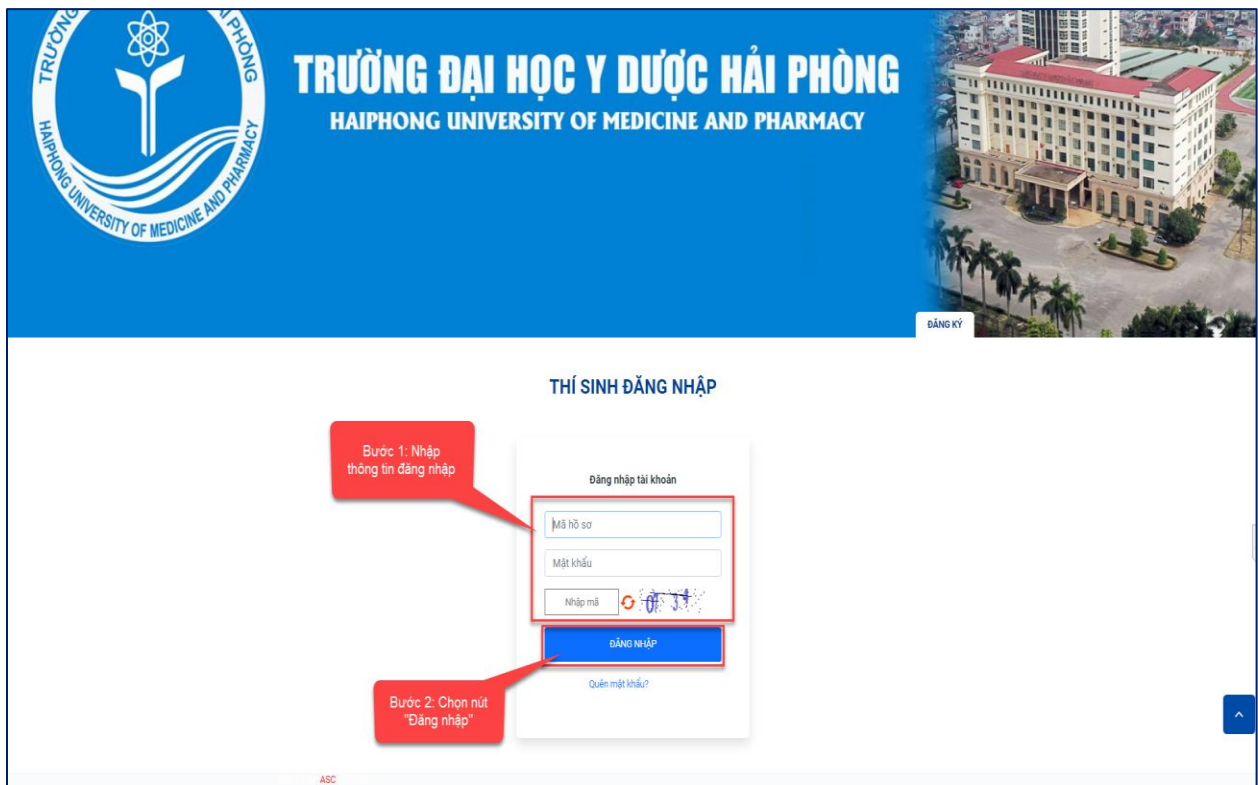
TRƯỜNG HAIPHONG UNIVERSITY OF MEDICINE AND PHARMACY PHÒNG

TRƯỜNG ĐẠI HỌC Y DƯỢC HẢI PHÒNG
HAIPHONG UNIVERSITY OF MEDICINE AND PHARMACY

ĐĂNG KÝ

THÍ SINH ĐĂNG NHẬP

Bước 1: Nhập thông tin đăng nhập

Đăng nhập tài khoản

Mã hồ sơ

Mật khẩu

Nhập mã

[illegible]

ĐĂNG NHẬP

Quên mật khẩu?

Bước 2: Chọn nút "Đăng nhập"

ASC